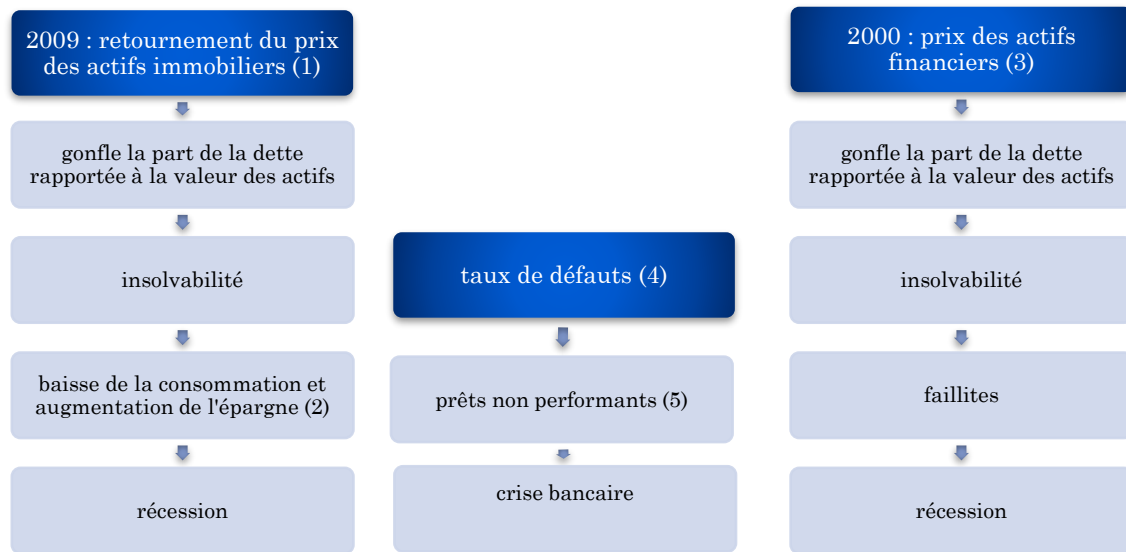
2009 : retournement du prix des actifs immobiliers (1)

gonfle la part de la dette rapportée à la valeur des actifs

insolvabilité

baisse de la consommation et augmentation de l'épargne (2)

récession

taux de défauts (4)

prêts non performants (5)

crise bancaire

2000 : prix des actifs financiers (3)

gonfle la part de la dette rapportée à la valeur des actifs

insolvabilité

faillites

récession